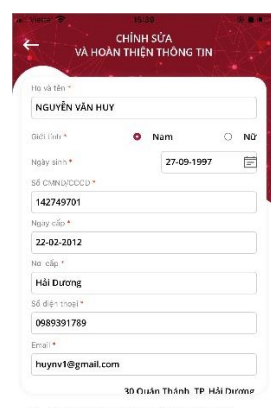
Viettel 15:30

CHỈNH SỬA
VÀ HOÀN THIỆN THÔNG TIN

Họ và tên *
NGUYỄN VĂN HUY

Giới tính * Nam Nữ

Ngày sinh * 27-09-1997

Số CMND/CCCD *
142749701

Ngày cấp *
22-02-2012

Nơi cấp *
Hải Dương

Số điện thoại *
0989391789

Email *
huynv1@gmail.com

30 Quán Thánh, TP. Hải Dương